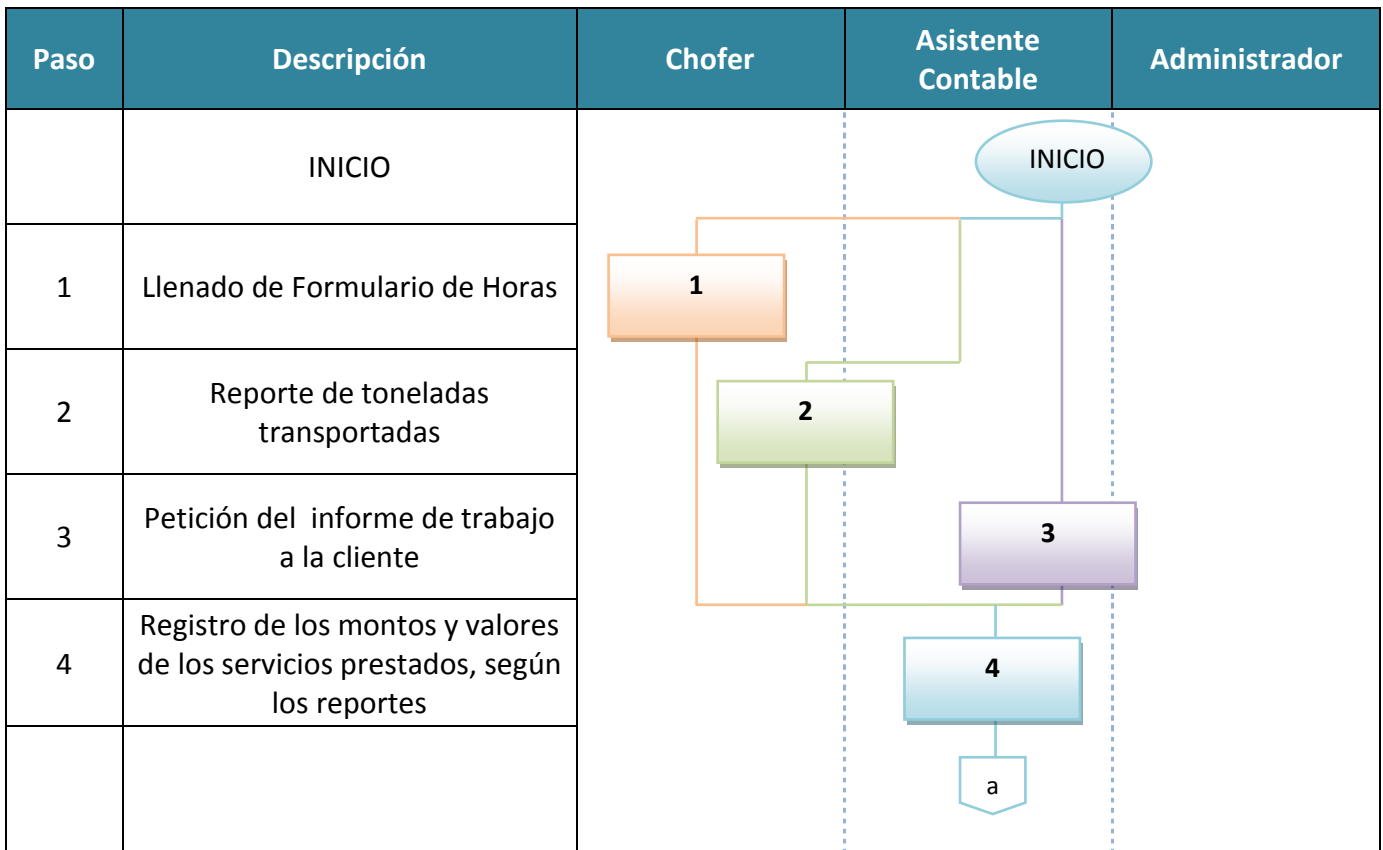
| Paso | Descripción | Chofer | Asistente Contable | Administrador |
|---|---|---|---|---|
| | INICIO | | INICIO | |
| 1 | Llenado de Formulario de Horas | 1 | | |
| 2 | Reporte de toneladas transportadas | 2 | | |
| 3 | Petición del informe de trabajo a la cliente | | 3 | |
| 4 | Registro de los montos y valores de los servicios prestados, según los reportes | | 4 | |
| | | | a | |